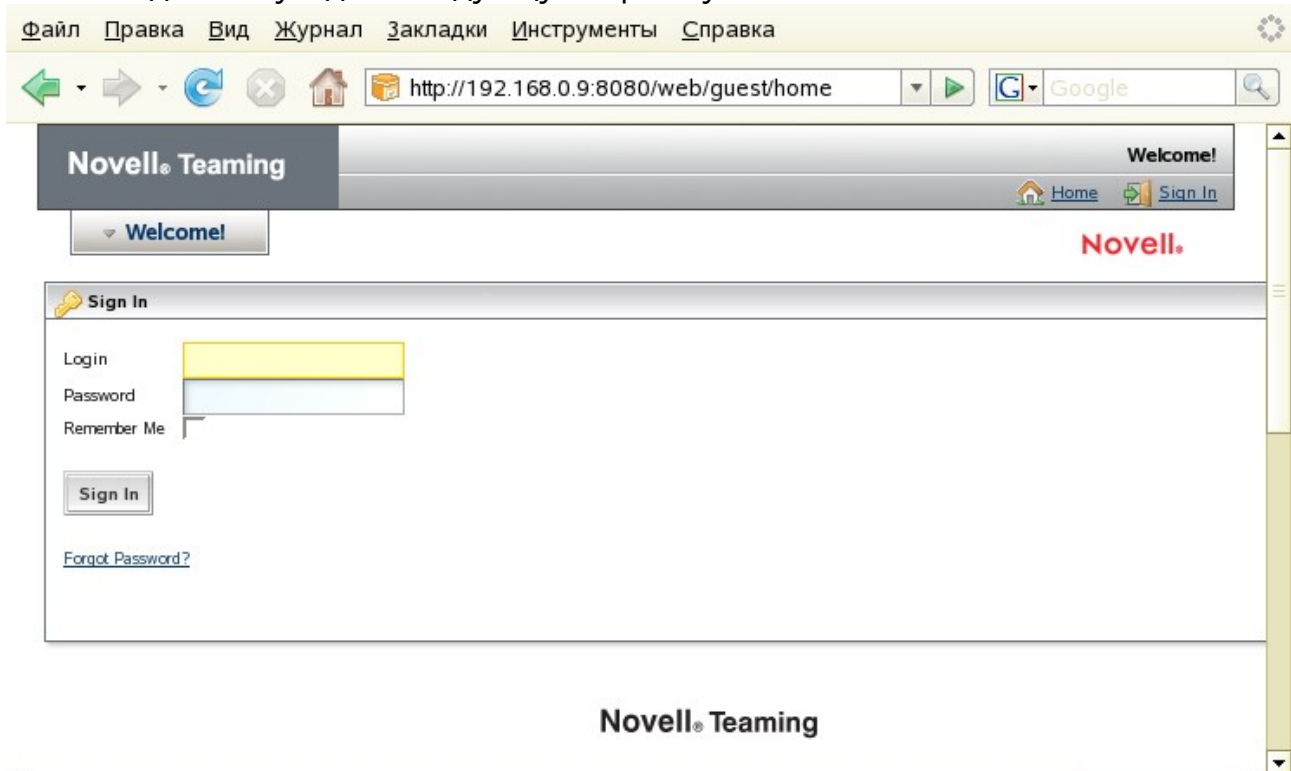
Файл Правка Вид Журнал Закладки Инструменты Справка

http://192.168.0.9:8080/web/guest/home

Google

Novell® Teaming

Welcome!

Home Sign In

Welcome!

Novell®

Sign In

Login

Password

Remember Me

Sign In

Forgot Password?

Novell® Teaming